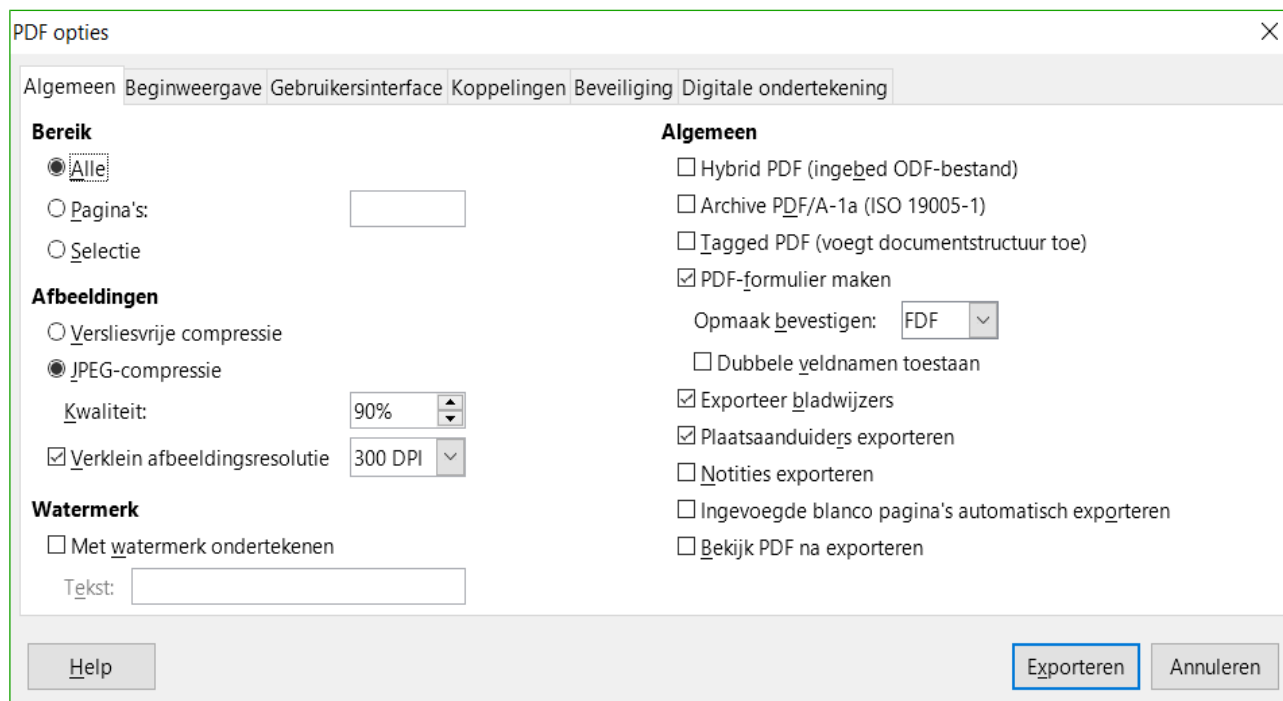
PDF opties

Algemeen | Beginweergave | Gebruikersinterface | Koppelingen | Beveiliging | Digitale ondertekening

Bereik
Alle
Pagina's:
Selectie

Afbeeldingen
Versliesvrije compressie
JPEG-compressie
Kwaliteit: 90%
Verklein afbeeldingsresolutie 300 DPI

Watermerk
Met watermerk ondertekenen
Tekst:

Algemeen
Hybrid PDF (ingebed ODF-bestand)
Archive PDF/A-1a (ISO 19005-1)
Tagged PDF (voegt documentstructuur toe)
PDF-formulier maken
Opmaak bevestigen: FDF
Dubbele veldnamen toestaan
Exporteer bladwijzers
Plaatsaanduiders exporteren
Notities exporteren
Ingevoegde blanco pagina's automatisch exporteren
Bekijk PDF na exporteren

Help

Exporteren
Annuleren